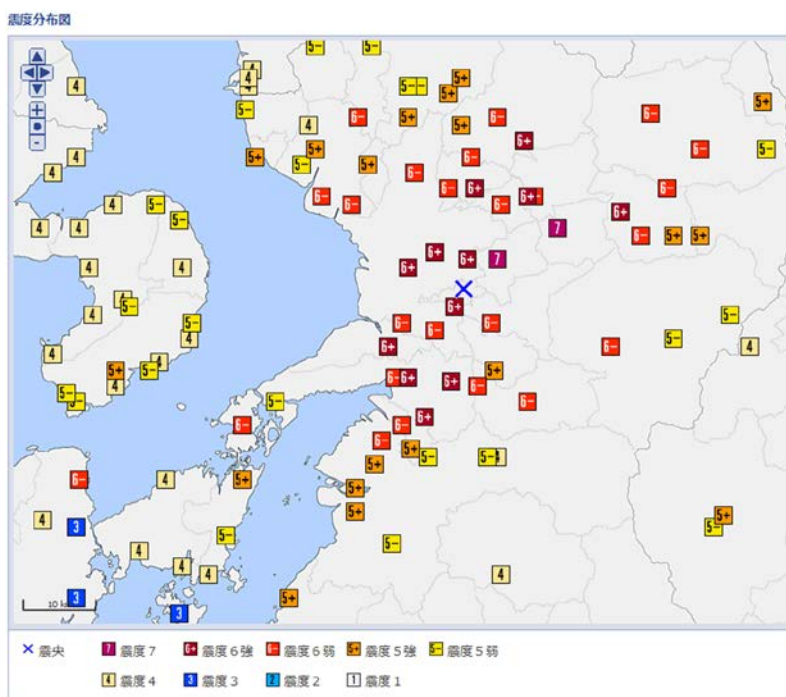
震度分布図

5- 5-
4 4
5-- 5+
5-
5+
4
6- 5+ 6- 6-
5-
4 6+ 5+
4 4 5+ 5+
6- 6-
5+ 5- 5+
6- 6+
4
6- 6-
4 5- 6- 6+-
4 5- 6+
4 6-
7 6- 5+ 5+
4 4
6+ 6+ 7
6+
4
6+ 5-
4 5-
4 5-
5- 6- 6- 6-
5- 4
4 6+
5+ 5-
5+ 6-6+ 6+
4 6- 5+
5-
5- 5-
6-
6- 6+
6-
5+ 5- 5-
5+
6- 4
5+
5+
4 5+
3 5-
4 5-
4
4 4
4
10 km 3 5+
3

× 震央 7 震度7 6+ 震度6強 6- 震度6弱 5+ 震度5強 5- 震度5弱
4 震度4 3 震度3 2 震度2 1 震度1